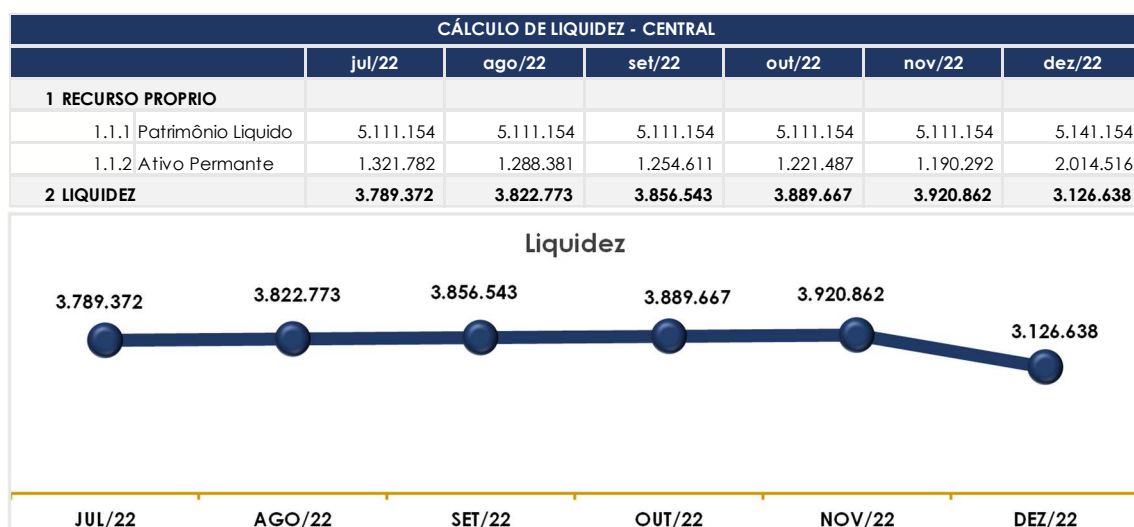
CÁLCULO DE LIQUIDEZ - CENTRAL

| | jul/22 | ago/22 | set/22 | out/22 | nov/22 | dez/22 |
|---|---|---|---|---|---|---|
| 1 RECURSO PROPRIO | | | | | | |
| 1.1.1 Patrimônio Liquido | 5.111.154 | 5.111.154 | 5.111.154 | 5.111.154 | 5.111.154 | 5.141.154 |
| 1.1.2 Ativo Permante | 1.321.782 | 1.288.381 | 1.254.611 | 1.221.487 | 1.190.292 | 2.014.516 |
| 2 LIQUIDEZ | 3.789.372 | 3.822.773 | 3.856.543 | 3.889.667 | 3.920.862 | 3.126.638 |

Liquidez

3.789.372
3.822.773
3.856.543
3.889.667
3.920.862
3.126.638

JUL/22
AGO/22
SET/22
OUT/22
NOV/22
DEZ/22